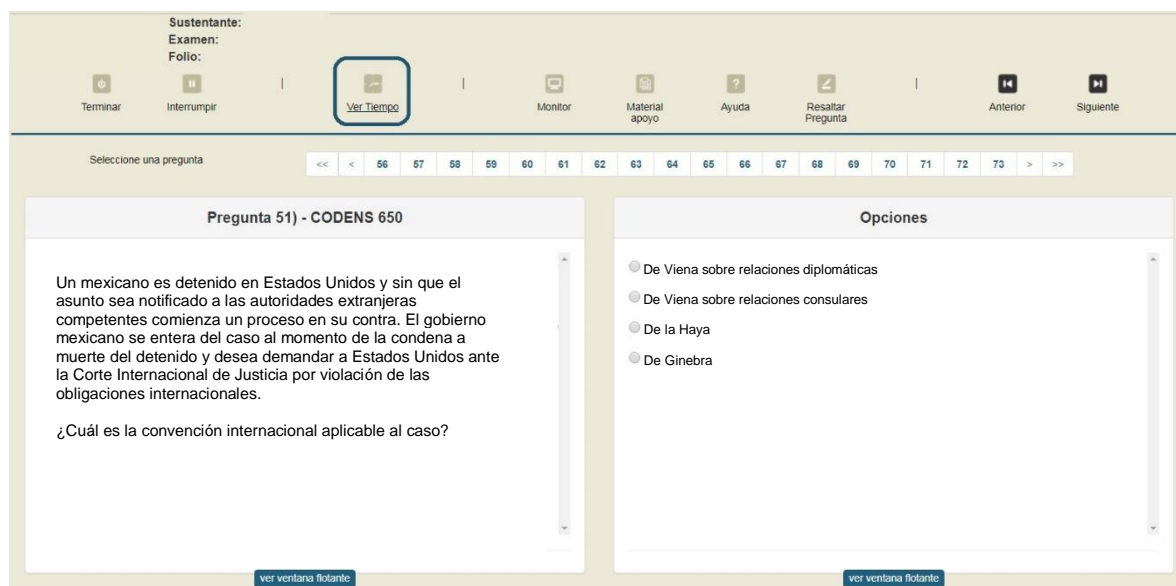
Sustentante:
Examen:
Folio:

Terminar | Interrumpir | Ver Tiempo | Monitor | Material apoyo | Ayuda | Resaltar Pregunta | Anterior | Siguiente

Seleccione una pregunta

<< < 56 57 58 59 60 61 62 63 64 65 66 67 68 69 70 71 72 73 > >>

Pregunta 51) - CODENS 650

Un mexicano es detenido en Estados Unidos y sin que el asunto sea notificado a las autoridades extranjeras competentes comienza un proceso en su contra. El gobierno mexicano se entera del caso al momento de la condena a muerte del detenido y desea demandar a Estados Unidos ante la Corte Internacional de Justicia por violación de las obligaciones internacionales.

¿Cuál es la convención internacional aplicable al caso?

Opciones

De Viena sobre relaciones diplomáticas
De Viena sobre relaciones consulares
De la Haya
De Ginebra

ver ventana flotante

ver ventana flotante